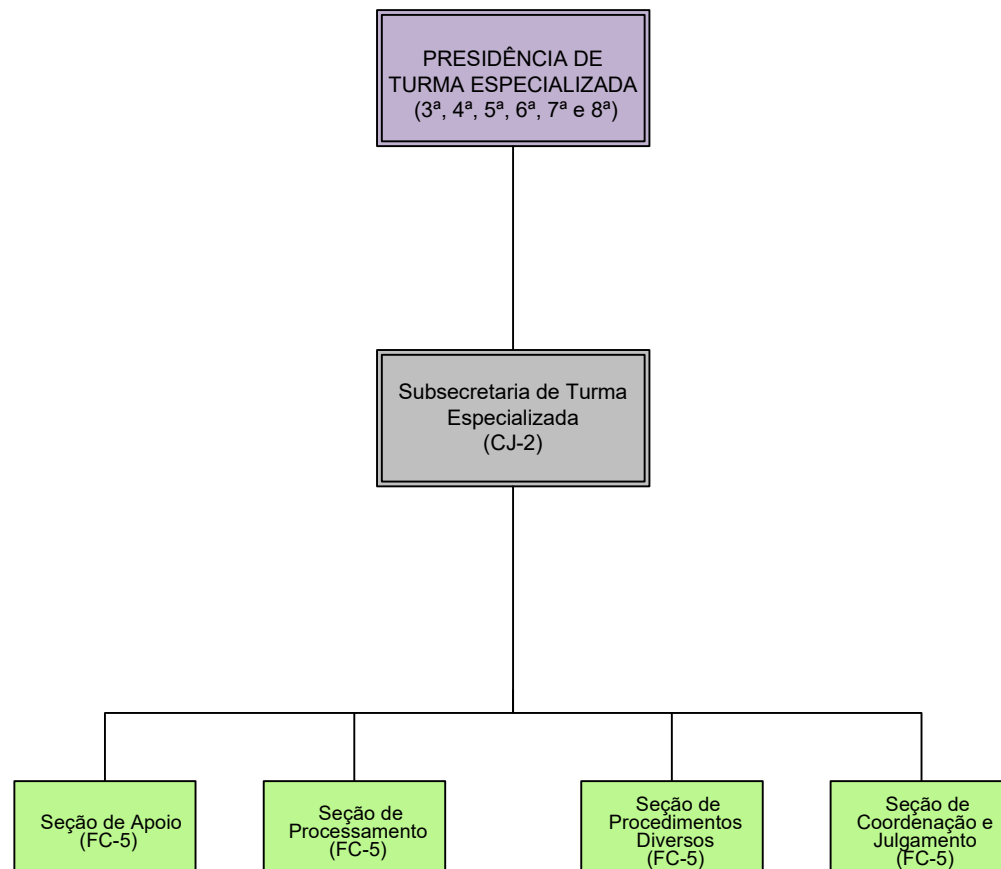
PRESIDÊNCIA DE TURMA ESPECIALIZADA (3ª, 4ª, 5ª, 6ª, 7ª e 8ª)

Subsecretaria de Turma Especializada (CJ-2)

Seção de Apoio (FC-5)

Seção de Processamento (FC-5)

Seção de Procedimentos Diversos (FC-5)

Seção de Coordenação e Julgamento (FC-5)